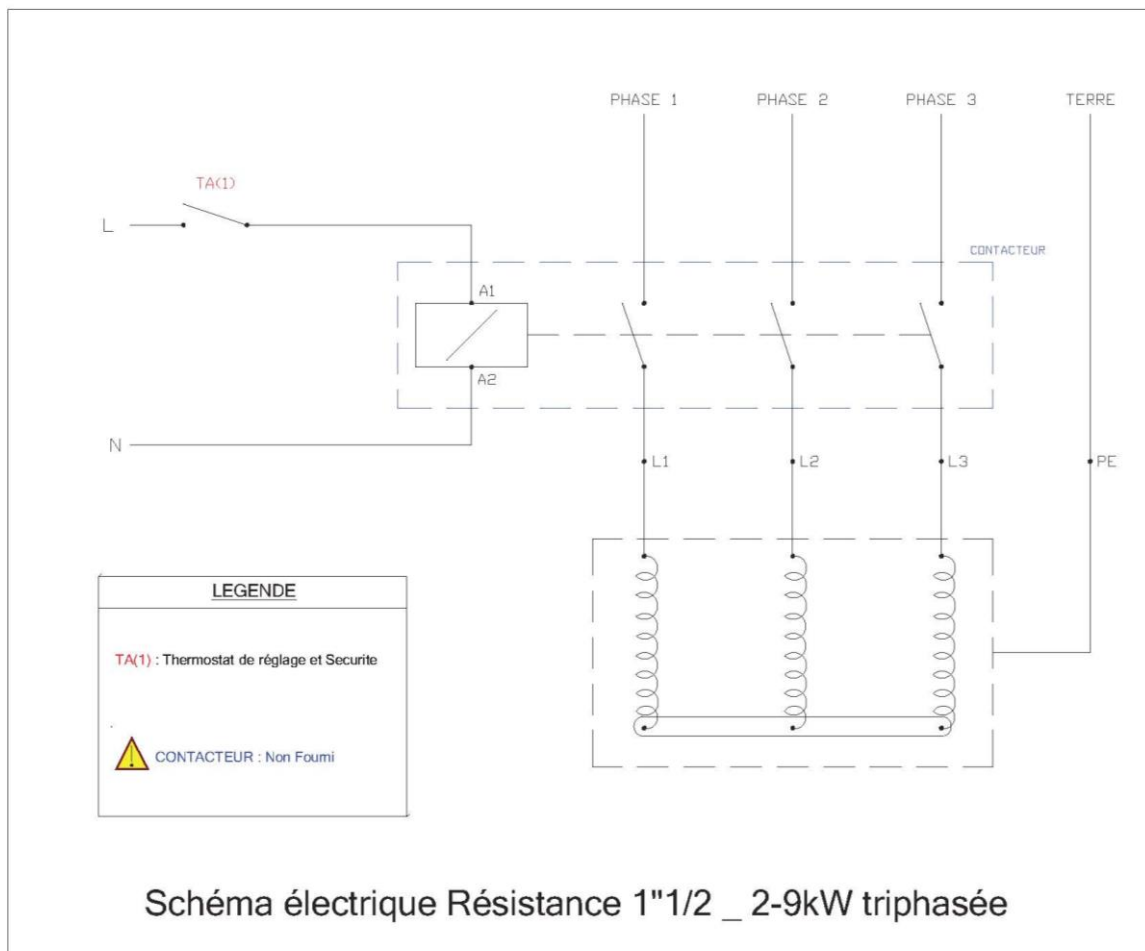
PHASE 1
PHASE 2
PHASE 3
TERRE

TA(1)

L

CONTACTEUR

A1

A2

N

L1
L2
L3
PE

LEGENDE

TA(1) : Thermostat de réglage et Securite

CONTACTEUR : Non Foumi

Schéma électrique Résistance 1"1/2 _ 2-9kW triphasée